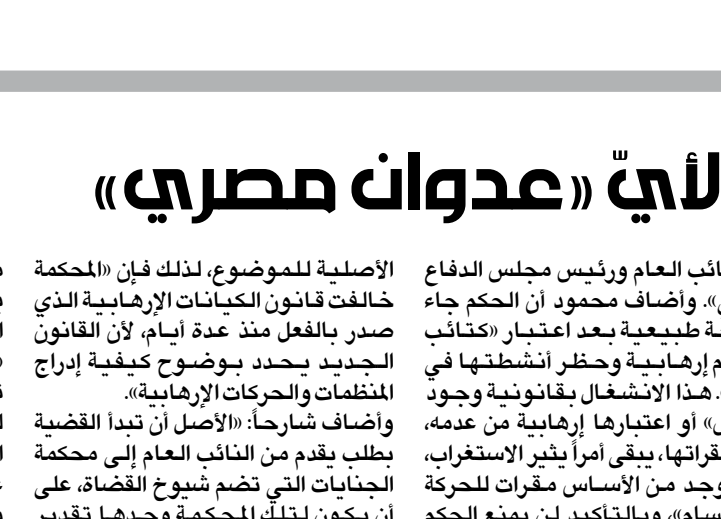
لأيّ «عدوان مصري»

نائب العام ورئيس مجلس الدفاع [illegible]». وأضاف محمود أن الحكم جاء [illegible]ة طبيعية بعد اعتبار «كتائب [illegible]م إرهابية وحظر أنشطتها في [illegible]. هذا الانشغال بقانونية وجود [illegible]» أو اعتبارها إرهابية من عدمه، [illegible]قراتها، يبقى أمراً يثير الاستغراب، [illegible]وجد من الأساس مقرات للحركة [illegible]ساس» وبالتأكيد لن يمنع الحكم

الأصلية للموضوع، لذلك فإن «المحكمة خالفت قانون الكيانات الإرهابية الذي صدر بالفعل منذ عدة أيام، لأن القانون الجديد يحدد بوضوح كيفية إدراج المنظمات والحركات الإرهابية».
وأضاف شارحاً: «الأصل أن تبدأ القضية بطلب يقدم من النائب العام إلى محكمة الجنايات التي تضم شيوخ القضاة، على أن يكون لتلك المحكمة وحدها تقدير